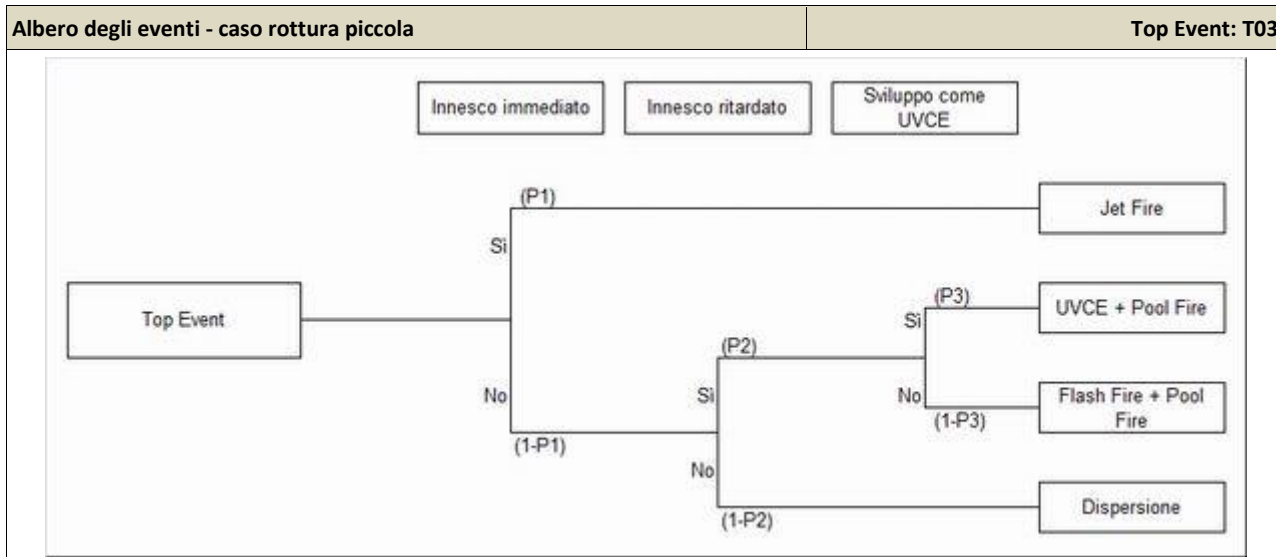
Albero degli eventi - caso rottura piccola | Top Event: T03

Innesco immediato

Innesco ritardato

Sviluppo come UVCE

Top Event

(P1)

Si

Jet Fire

No

(1-P1)

(P2)

Si

(P3)

Si

UVCE + Pool Fire

No

(1-P3)

Flash Fire + Pool Fire

No

(1-P2)

Dispersione